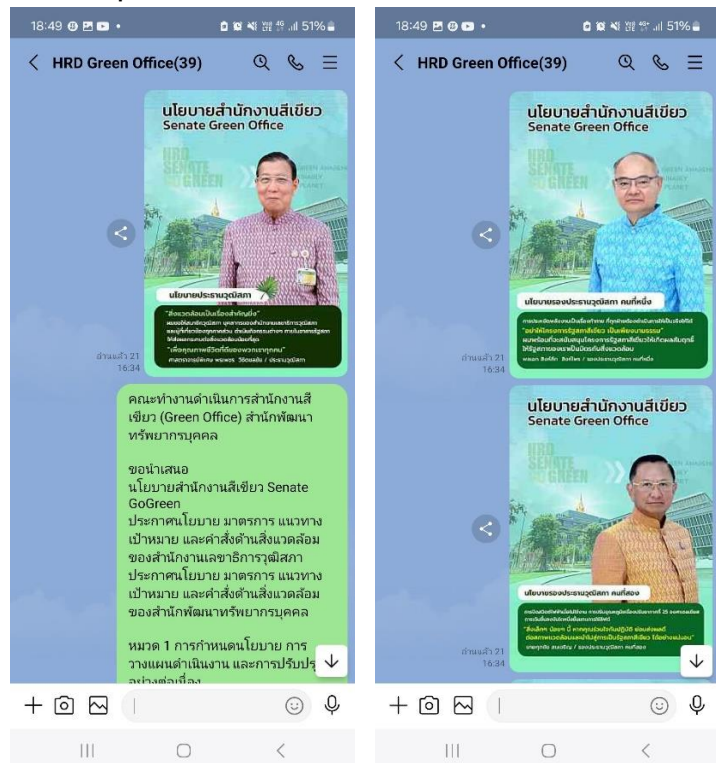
18:49 51%

HRD Green Office(39)

นโยบายสำนักงานสีเขียว
Senate Green Office

HRD SENATE GO GREEN

นโยบายประธานวุฒิสภา

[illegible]

อ่านแล้ว 21
16:34

คณะทำงานดำเนินการสำนักงานสีเขียว (Green Office) สำนักพัฒนาทรัพยากรบุคคล

ขอนำเสนอ
นโยบายสำนักงานสีเขียว Senate GoGreen
ประกาศนโยบาย มาตรการ แนวทาง เป้าหมาย และคำสั่งด้านสิ่งแวดล้อมของสำนักงานเลขาธิการวุฒิสภา
ประกาศนโยบาย มาตรการ แนวทาง เป้าหมาย และคำสั่งด้านสิ่งแวดล้อมของสำนักพัฒนาทรัพยากรบุคคล

หมวด 1 การกำหนดนโยบาย การวางแผนดำเนินงาน และการปรับปรุงอย่างต่อเนื่อง

18:49 51%

HRD Green Office(39)

นโยบายสำนักงานสีเขียว
Senate Green Office

HRD SENATE GO GREEN

นโยบายรองประธานวุฒิสภา คนที่หนึ่ง

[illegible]

อ่านแล้ว 21
16:34

นโยบายสำนักงานสีเขียว
Senate Green Office

HRD SENATE GO GREEN

นโยบายรองประธานวุฒิสภา คนที่สอง

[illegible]

อ่านแล้ว 21
16:34